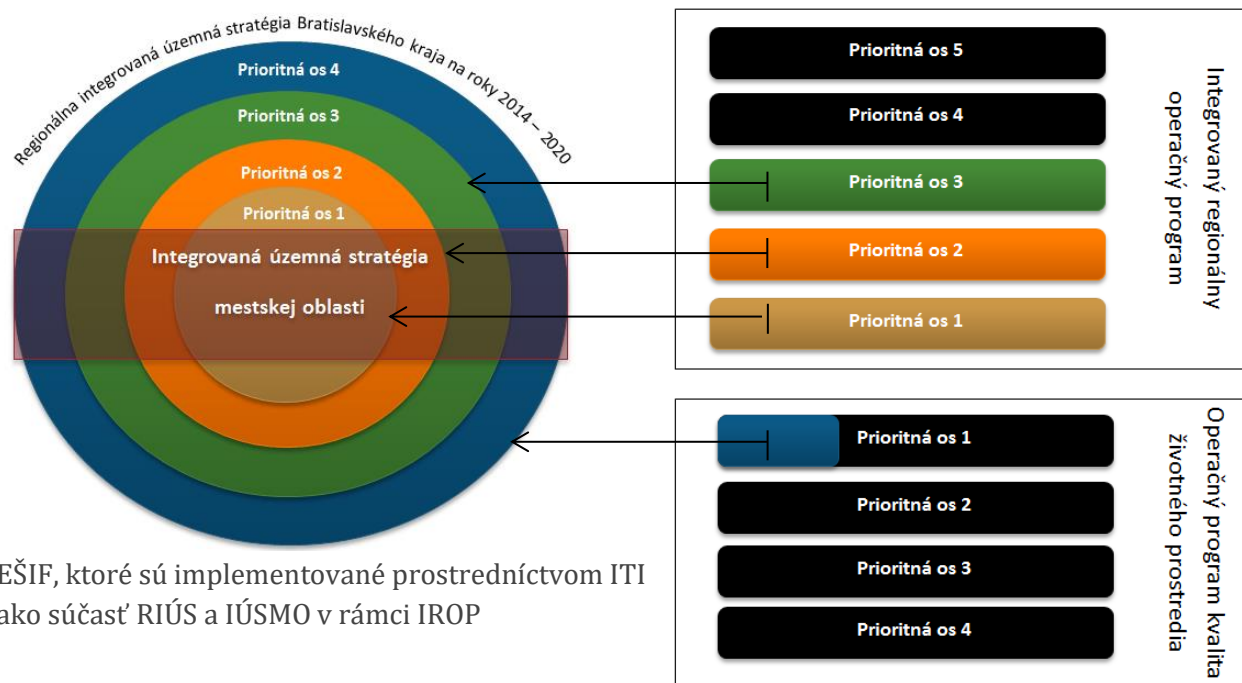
Regionálna integrovaná územná stratégia Bratislavského kraja na roky 2014 – 2020

Prioritná os 4

Prioritná os 3

Prioritná os 2

Prioritná os 1

Integrovaná územná stratégia mestskej oblasti

EŠIF, ktoré sú implementované prostredníctvom ITI ako súčasť RIÚS a IÚSMO v rámci IROP

Prioritná os 5

Prioritná os 4

Prioritná os 3

Prioritná os 2

Prioritná os 1

Integrovaný regionálny operačný program

Prioritná os 1

Prioritná os 2

Prioritná os 3

Prioritná os 4

Operačný program kvalita životného prostredia